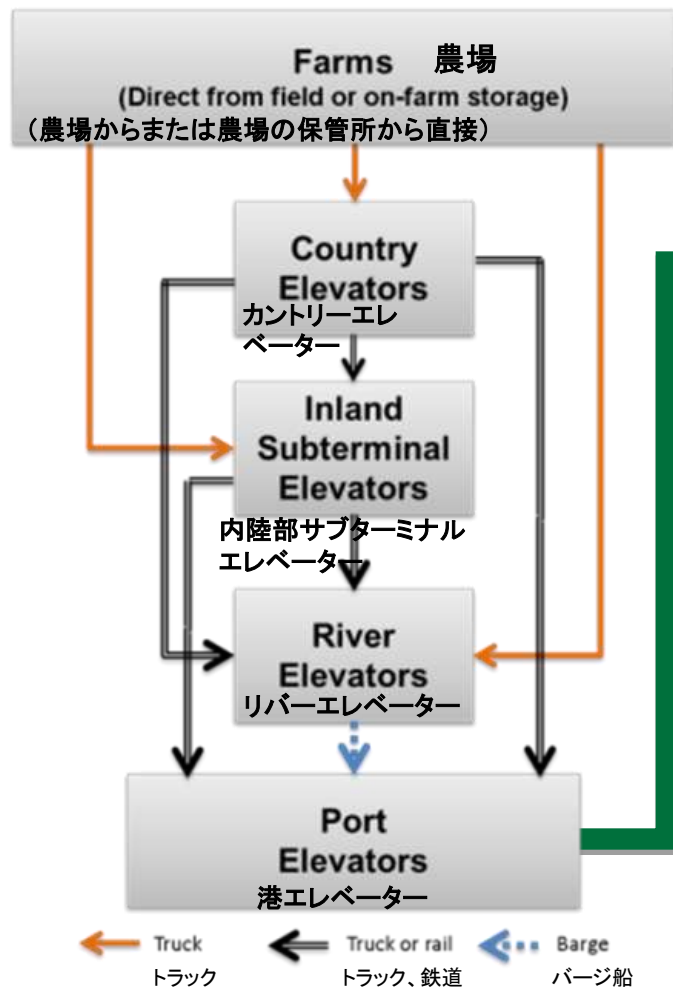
Farms 農場
(Direct from field or on-farm storage)
（農場からまたは農場の保管所から直接）

Country Elevators
カントリーエレベーター

Inland Subterminal Elevators
内陸部サブターミナルエレベーター

River Elevators
リバーエレベーター

Port Elevators
港エレベーター

Truck
トラック

Truck or rail
トラック、鉄道

Barge
バージ船